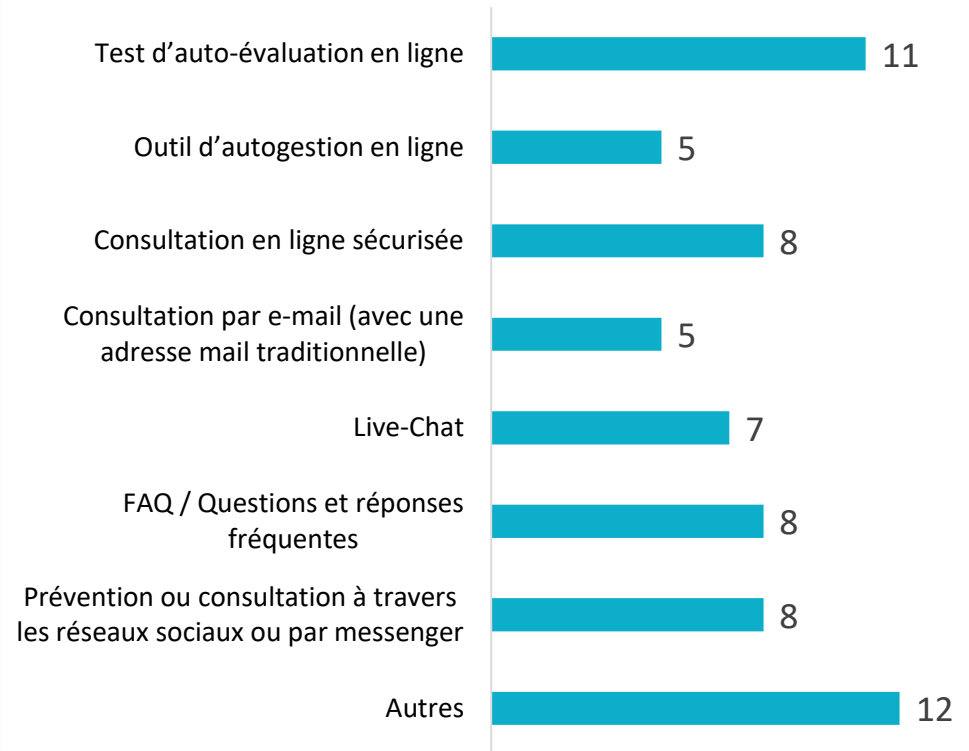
Test d’auto-évaluation en ligne 11

Outil d’autogestion en ligne 5

Consultation en ligne sécurisée 8

Consultation par e-mail (avec une adresse mail traditionnelle) 5

Live-Chat 7

FAQ / Questions et réponses fréquentes 8

Prévention ou consultation à travers les réseaux sociaux ou par messenger 8

Autres 12